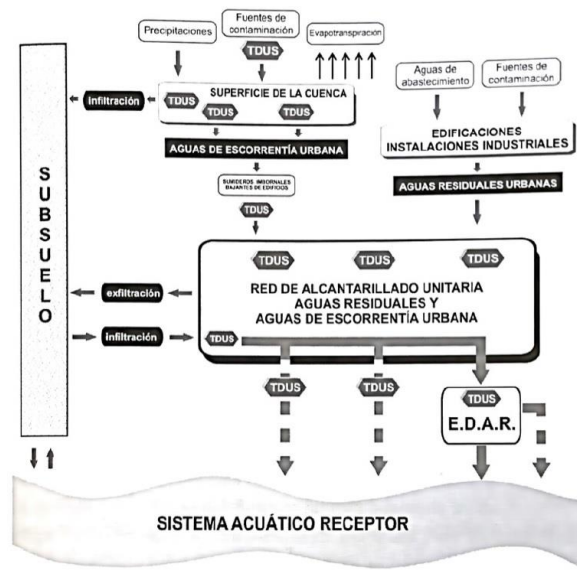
Precipitaciones

Fuentes de contaminación

TDUS

Evapotranspiración

SUBSUELO

Infiltración

TDUS

SUPERFICIE DE LA CUENCA

TDUS

TDUS

AGUAS DE ESCORRENTÍA URBANA

SUMIDEROS IMBORNALES BAJANTES DE EDIFICIOS

TDUS

Aguas de abastecimiento

Fuentes de contaminación

EDIFICACIONES
INSTALACIONES INDUSTRIALES

AGUAS RESIDUALES URBANAS

TDUS

TDUS

TDUS

RED DE ALCANTARILLADO UNITARIA
AGUAS RESIDUALES Y
AGUAS DE ESCORRENTÍA URBANA

exfiltración

Infiltración

TDUS

TDUS

TDUS

TDUS

E.D.A.R.

SISTEMA ACUÁTICO RECEPTOR